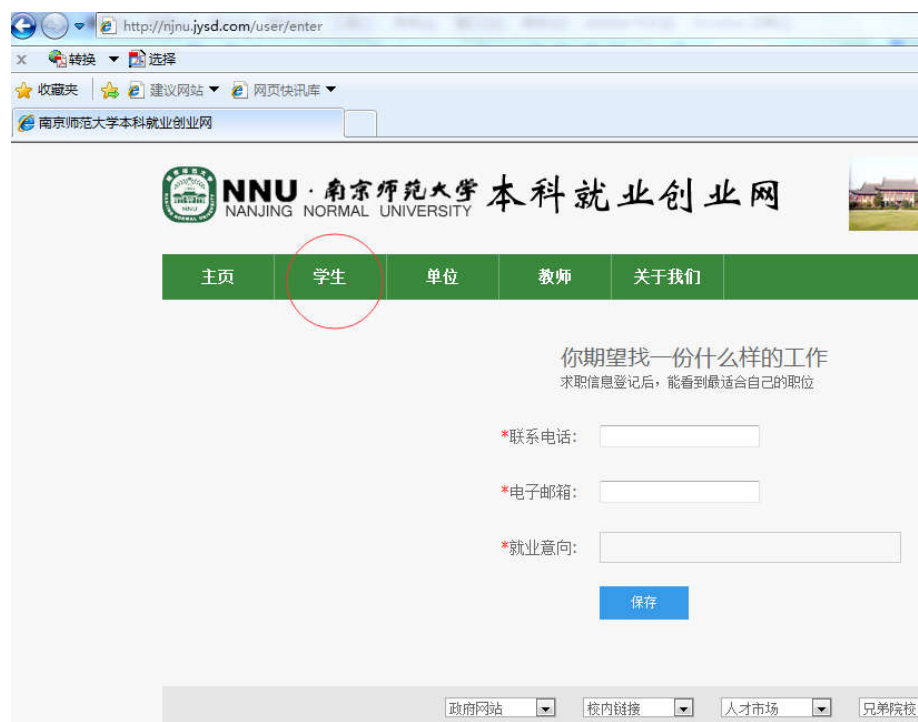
http://njnu.jysd.com/user/enter

x 转换 ▼ 选择

收藏夹 建议网站 ▼ 网页快讯库 ▼

南京师范大学本科就业创业网

NNU · 南京师范大学 本科就业创业网
NANJING NORMAL UNIVERSITY

主页 学生 单位 教师 关于我们

你期望找一份什么样的工作
求职信息登记后，能看到最适合自己的职位

*联系电话：

*电子邮箱：

*就业意向：

保存

政府网站 校内链接 人才市场 兄弟院校